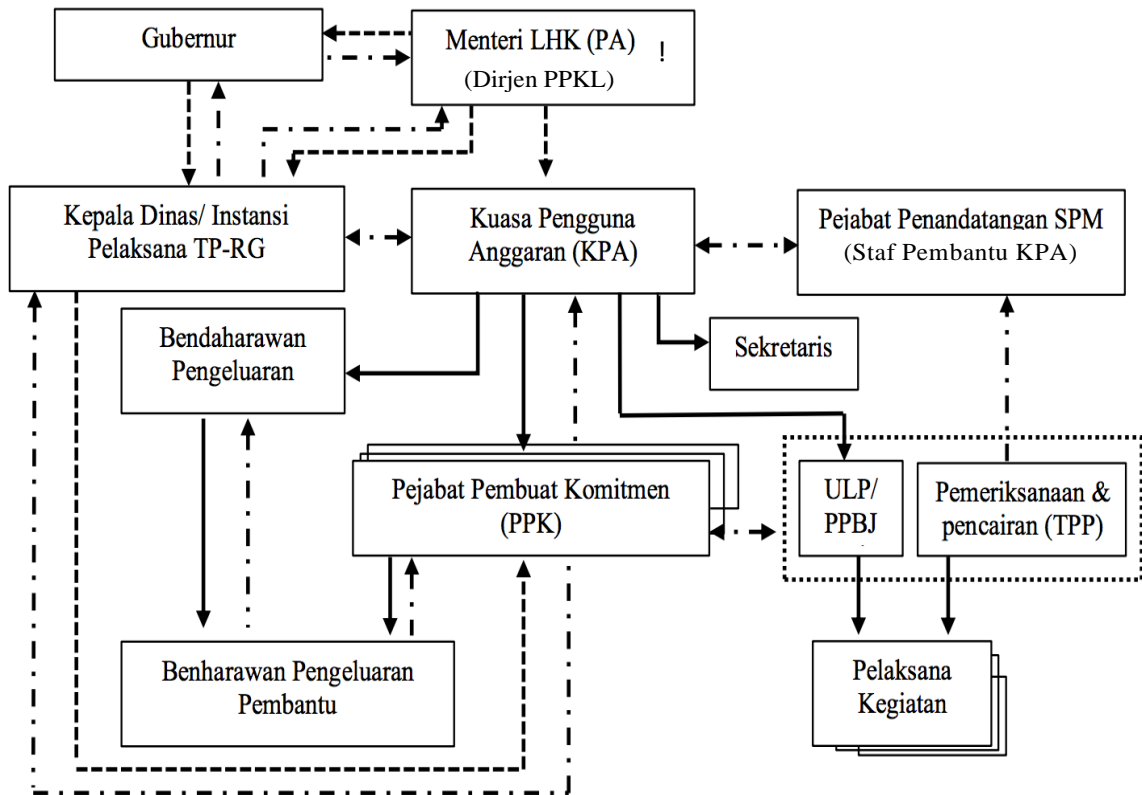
Gubernur

Menteri LHK (PA) !
(Dirjen PPKL)

Kepala Dinas/ Instansi Pelaksana TP-RG

Kuasa Pengguna Anggaran (KPA)

Pejabat Penandatangan SPM
(Staf Pembantu KPA)

Bendaharawan Pengeluaran

Sekretaris

Pejabat Pembuat Komitmen (PPK)

ULP/ PPBJ

Pemeriksanaan & pencairan (TPP)

Benharawan Pengeluaran Pembantu

Pelaksana Kegiatan